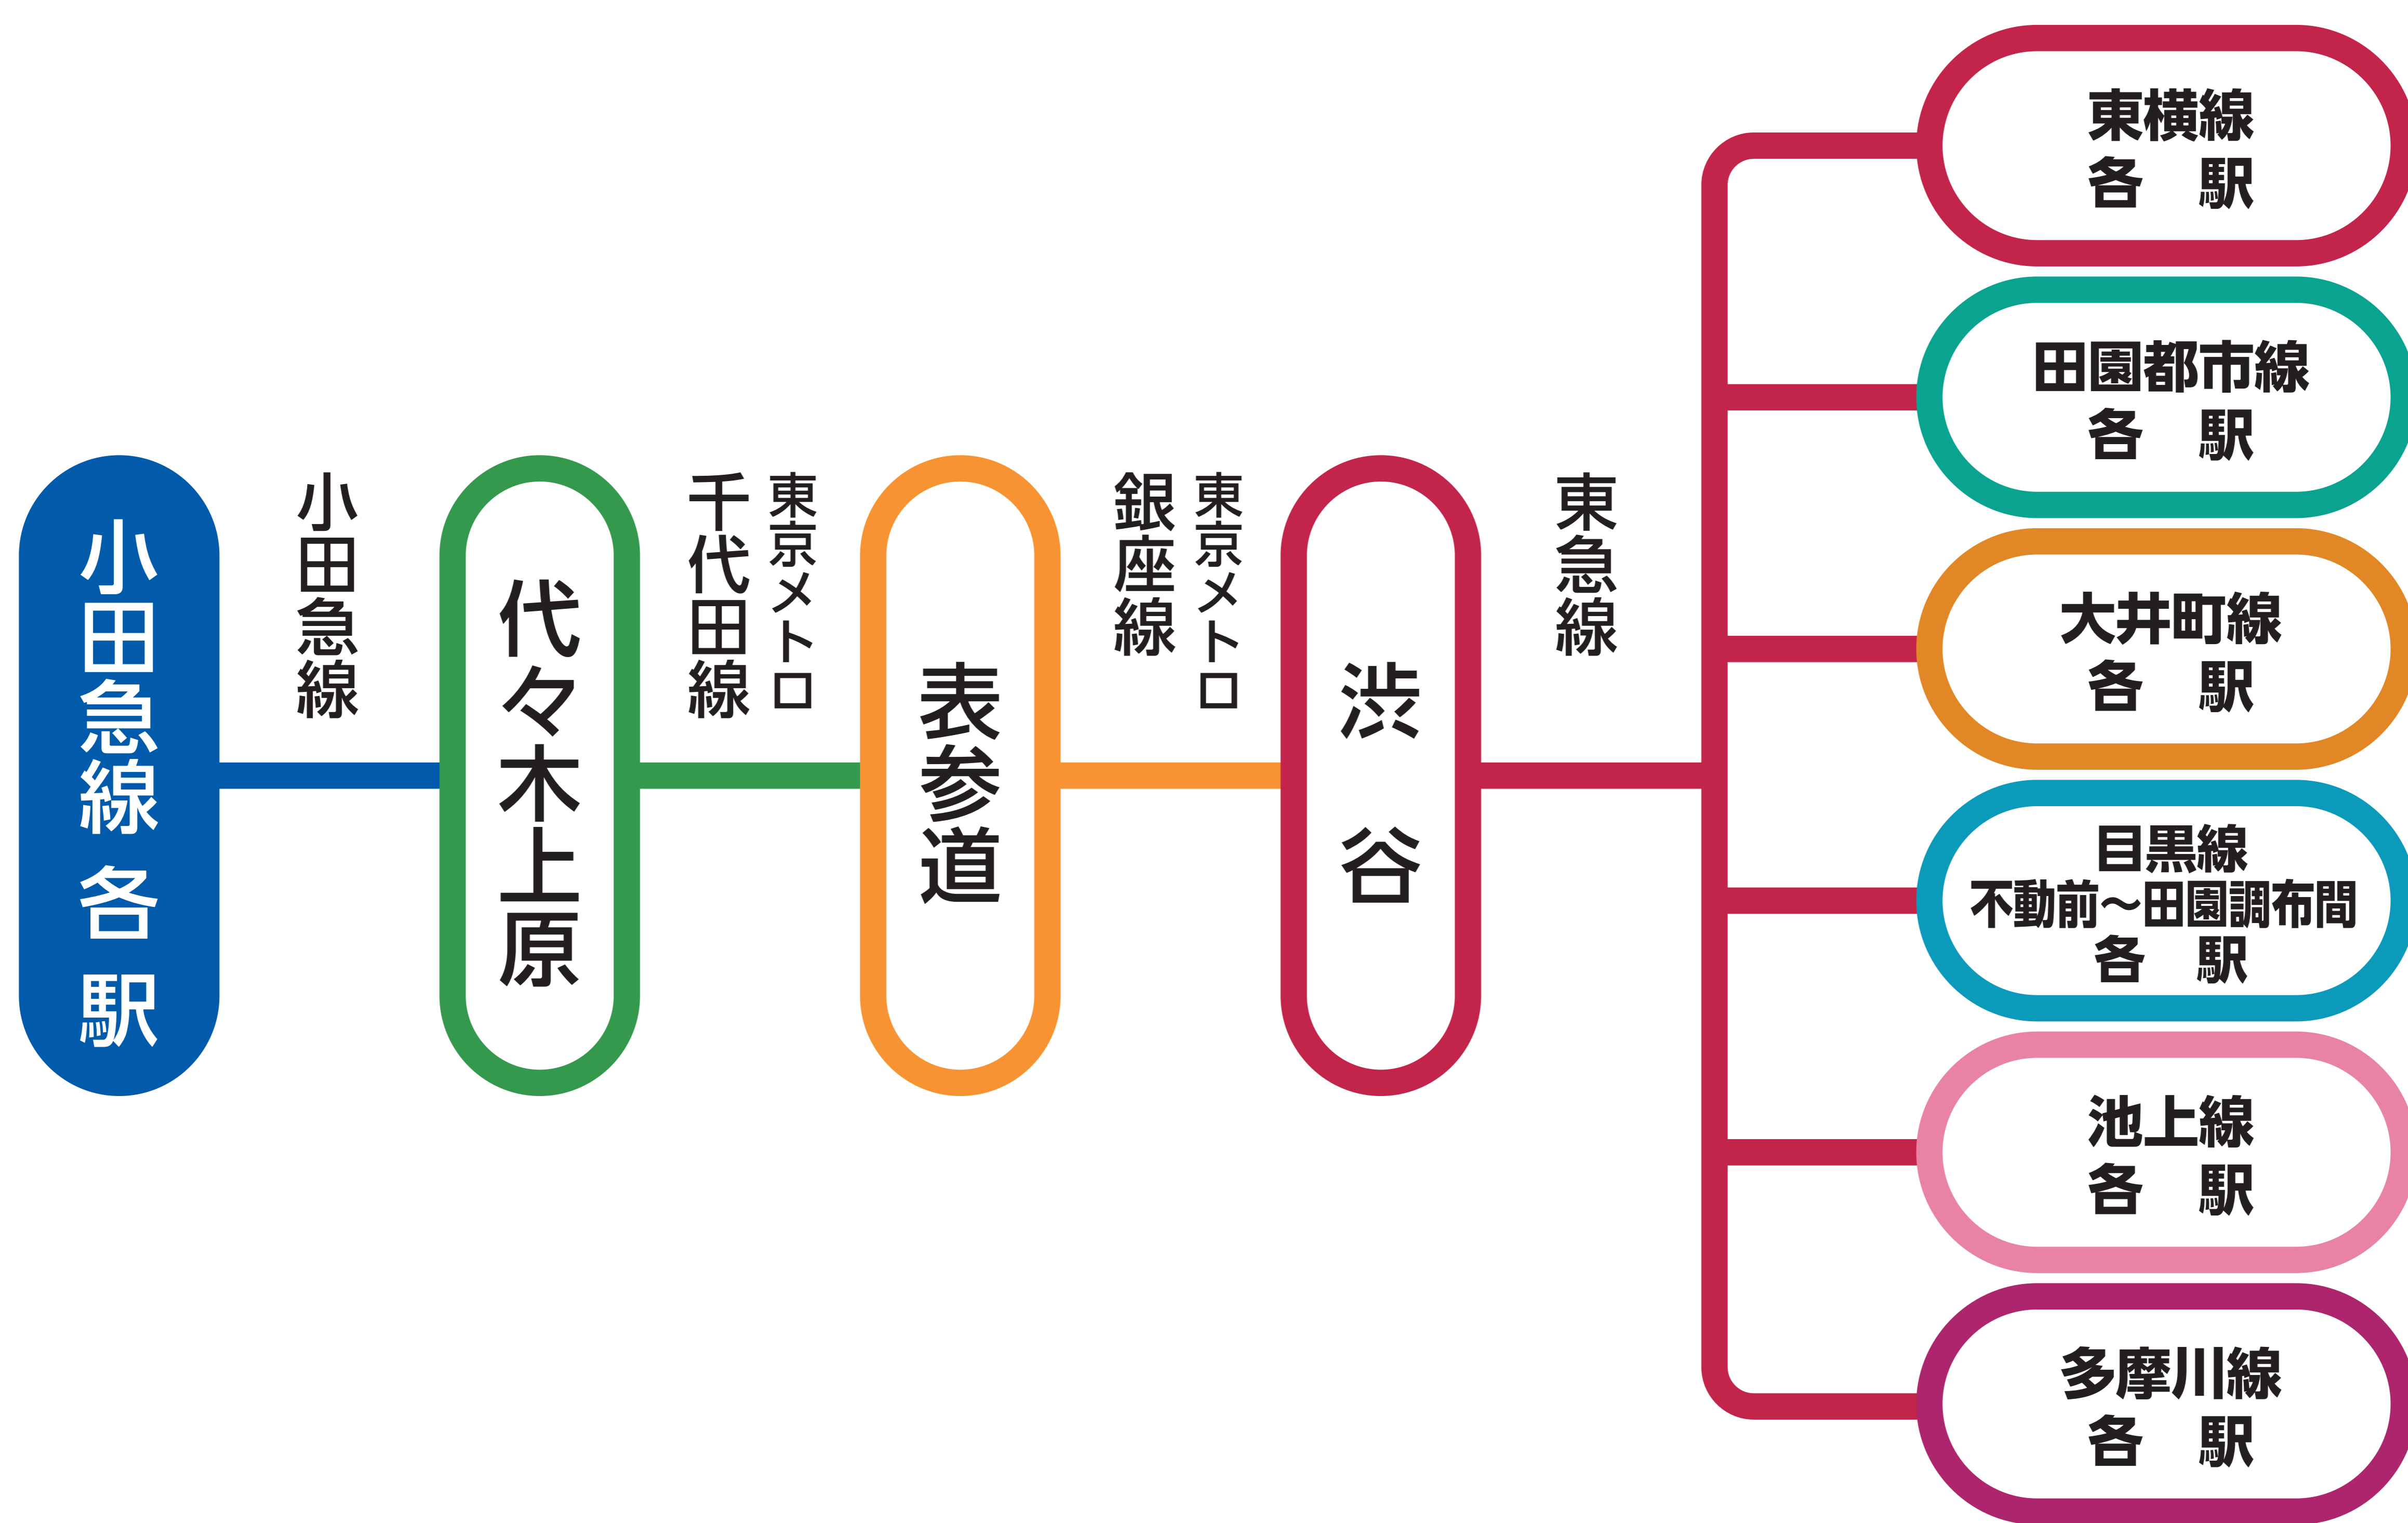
小田急線 各 駅

小田急線

代々木上原

東京メトロ 千代田線

表参道

東京メトロ 銀座線

渋 谷

東急線

東横線
各 駅

田園都市線
各 駅

大井町線
各 駅

目黒線
不動前～田園調布間
各 駅

池上線
各 駅

多摩川線
各 駅